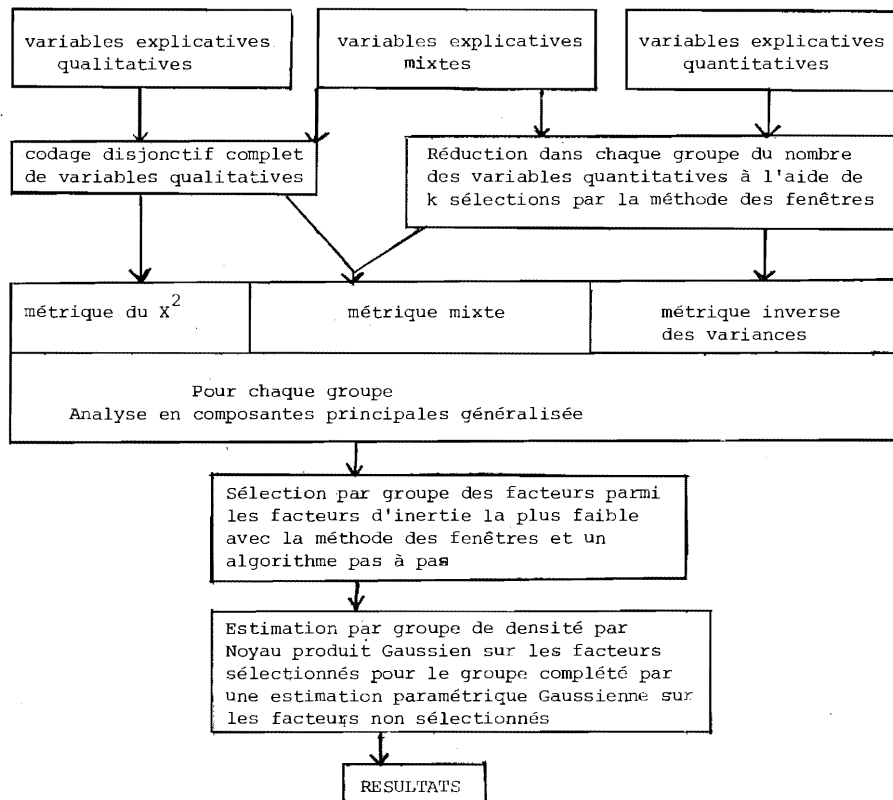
variables explicatives qualitatives

variables explicatives mixtes

variables explicatives quantitatives

codage disjonctif complet de variables qualitatives

Réduction dans chaque groupe du nombre des variables quantitatives à l'aide de k sélections par la méthode des fenêtres

métrique du $X^2$

métrique mixte

métrique inverse des variances

Pour chaque groupe
Analyse en composantes principales généralisée

Sélection par groupe des facteurs parmi les facteurs d'inertie la plus faible avec la méthode des fenêtres et un algorithme pas à pas

Estimation par groupe de densité par Noyau produit Gaussien sur les facteurs sélectionnés pour le groupe complété par une estimation paramétrique Gaussienne sur les facteurs non sélectionnés

RESULTATS